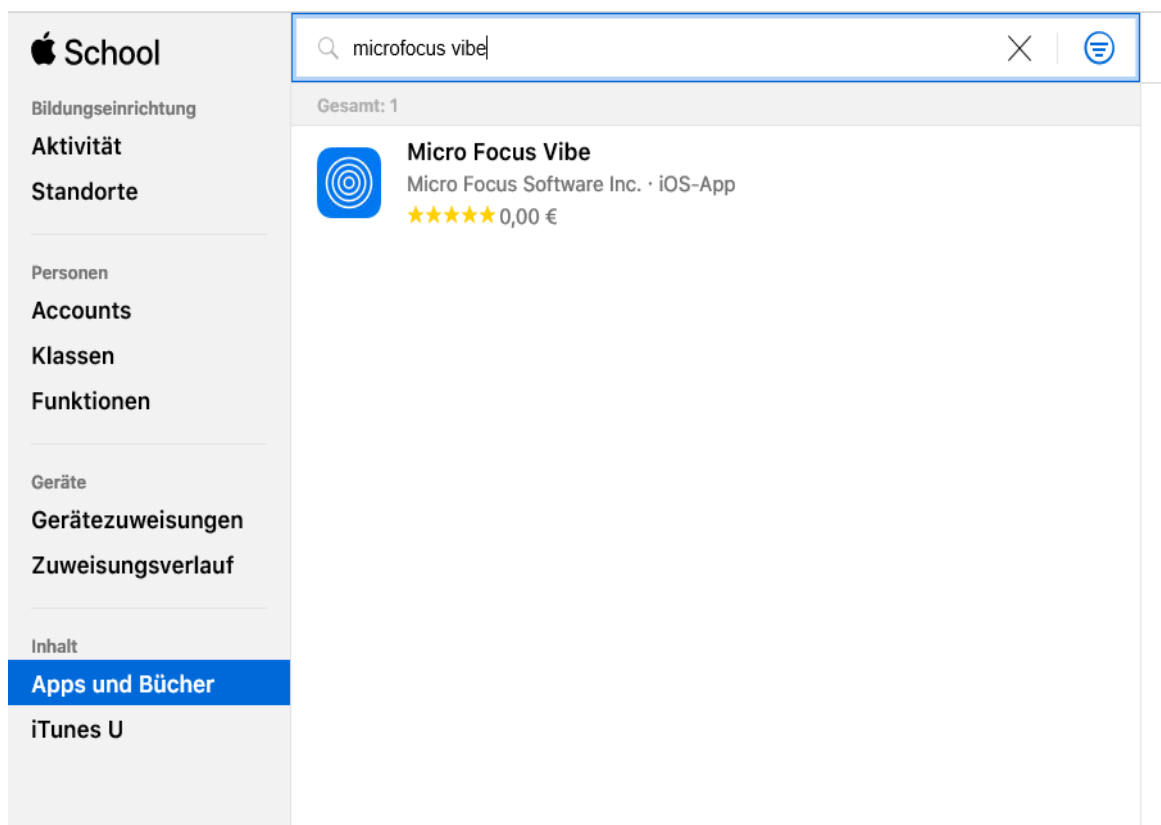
School

Bildungseinrichtung
Aktivität
Standorte

Personen
Accounts
Klassen
Funktionen

Geräte
Gerätezuweisungen
Zuweisungsverlauf

Inhalt
Apps und Bücher
iTunes U

microfocus vibe

Gesamt: 1

Micro Focus Vibe
Micro Focus Software Inc. · iOS-App
★★★★★ 0,00 €